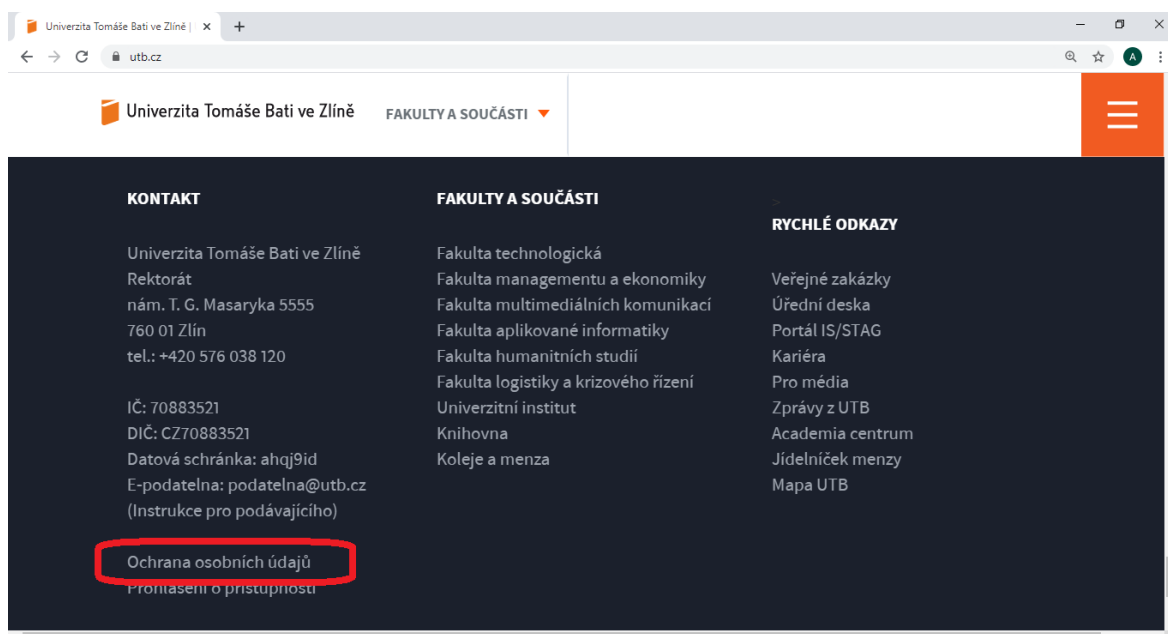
Univerzita Tomáše Bati ve Zlíně |  ×  +

utb.cz

A

Univerzita Tomáše Bati ve Zlíně

FAKULTY A SOUČÁSTI

KONTAKT

Univerzita Tomáše Bati ve Zlíně
Rektorát
nám. T. G. Masaryka 5555
760 01 Zlín
tel.: +420 576 038 120

IČ: 70883521
DIČ: CZ70883521
Datová schránka: ahqj9id
E-podatelna: podatelna@utb.cz
(Instrukce pro podávajícího)

Ochrana osobních údajů
Prohlášení o přístupnosti

FAKULTY A SOUČÁSTI

Fakulta technologická
Fakulta managementu a ekonomiky
Fakulta multimediálních komunikací
Fakulta aplikované informatiky
Fakulta humanitních studií
Fakulta logistiky a krizového řízení
Univerzitní institut
Knihovna
Koleje a menza

RYCHLÉ ODKAZY

Veřejné zakázky
Úřední deska
Portál IS/STAG
Kariéra
Pro média
Zprávy z UTB
Academia centrum
Jídelníček menzy
Mapa UTB